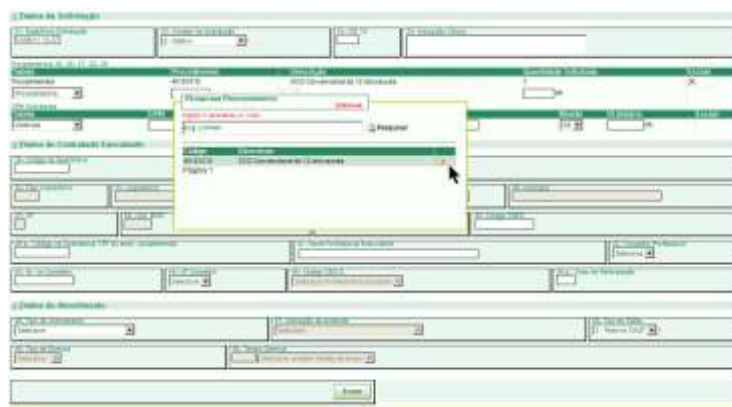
Dados da Solicitação

Procedimento

Procedimento

Descrição

Quantidade Solicitada

Excluir

Procedimento

40301010

EEG Convencional (c/ Eletrodos)

1

Pesquisar Procedimento

Informar

Digite o descrição ou código

Pesquisar

Código

Descrição

40301010

EEG Convencional (c/ Eletrodos)

Página 1

Dados do Contratado Executante

Dados do Atendimento

Enviar